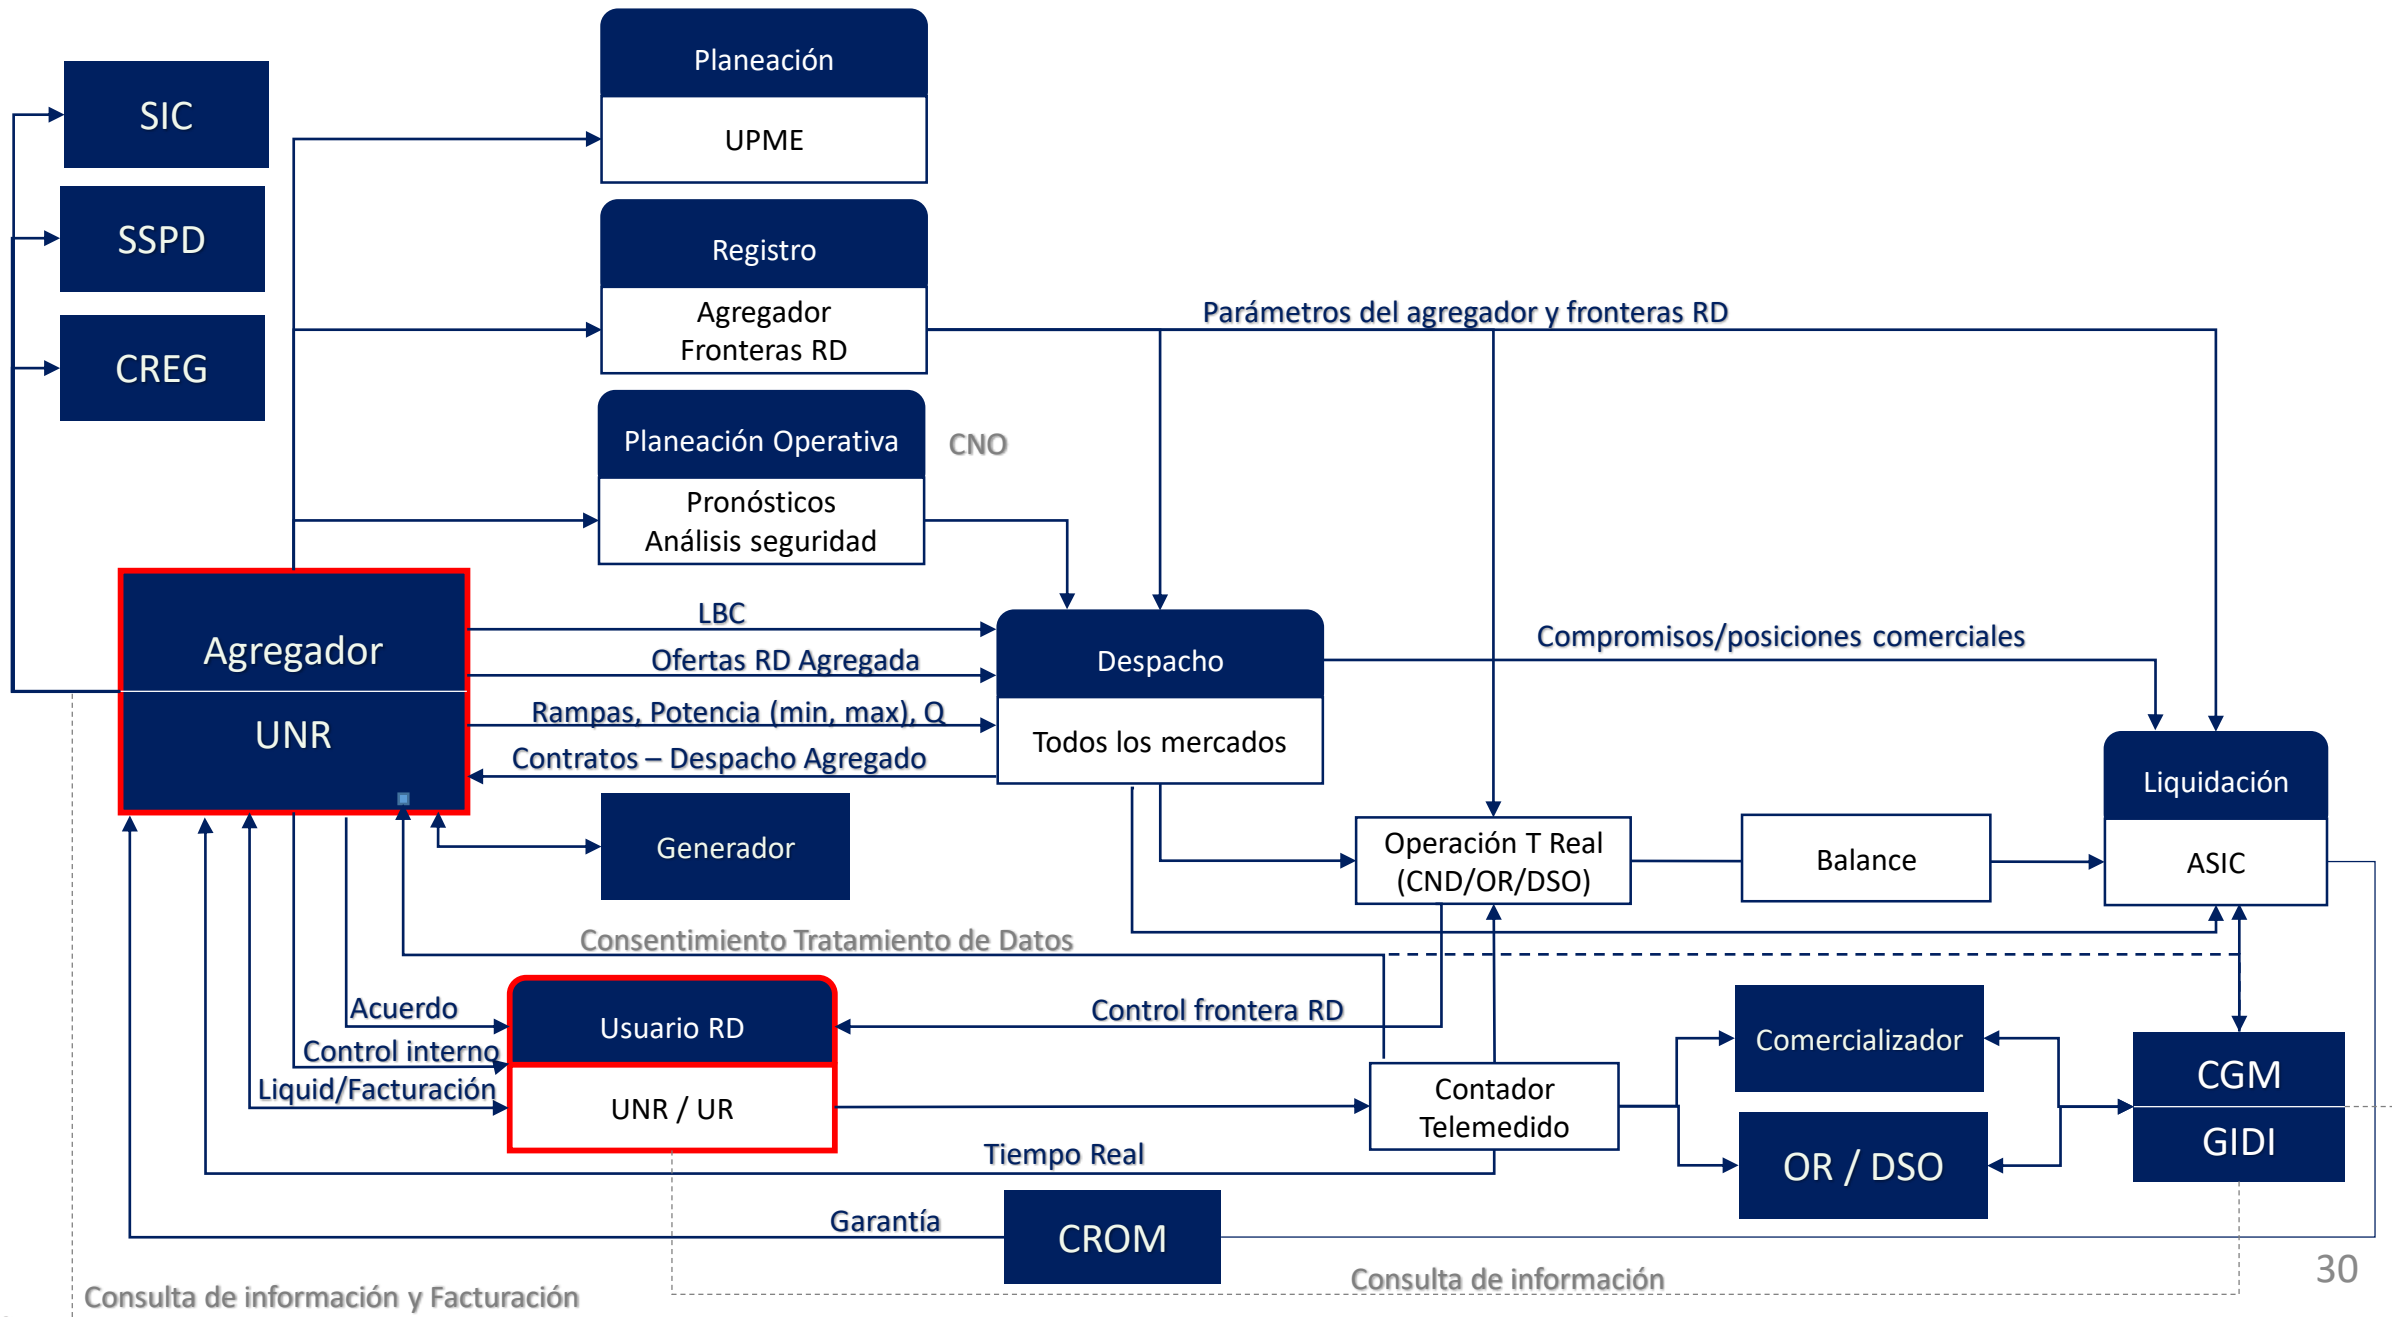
SIC

SSPD

CREG

Planeación

UPME

Registro

Agregador Fronteras RD

Parámetros del agregador y fronteras RD

Planeación Operativa

CNO

Pronósticos Análisis seguridad

Agregador

UNR

LBC

Ofertas RD Agregada

Rampas, Potencia (min, max), Q

Contratos – Despacho Agregado

Despacho

Todos los mercados

Compromisos/posiciones comerciales

Liquidación

ASIC

Generador

Operación T Real (CND/OR/DSO)

Balance

Consentimiento Tratamiento de Datos

Acuerdo

Control interno

Liquid/Facturación

Usuario RD

UNR / UR

Control frontera RD

Comercializador

Contador Telemedido

CGM

GIDI

OR / DSO

Tiempo Real

Garantía

CROM

Consulta de información

Consulta de información y Facturación

30